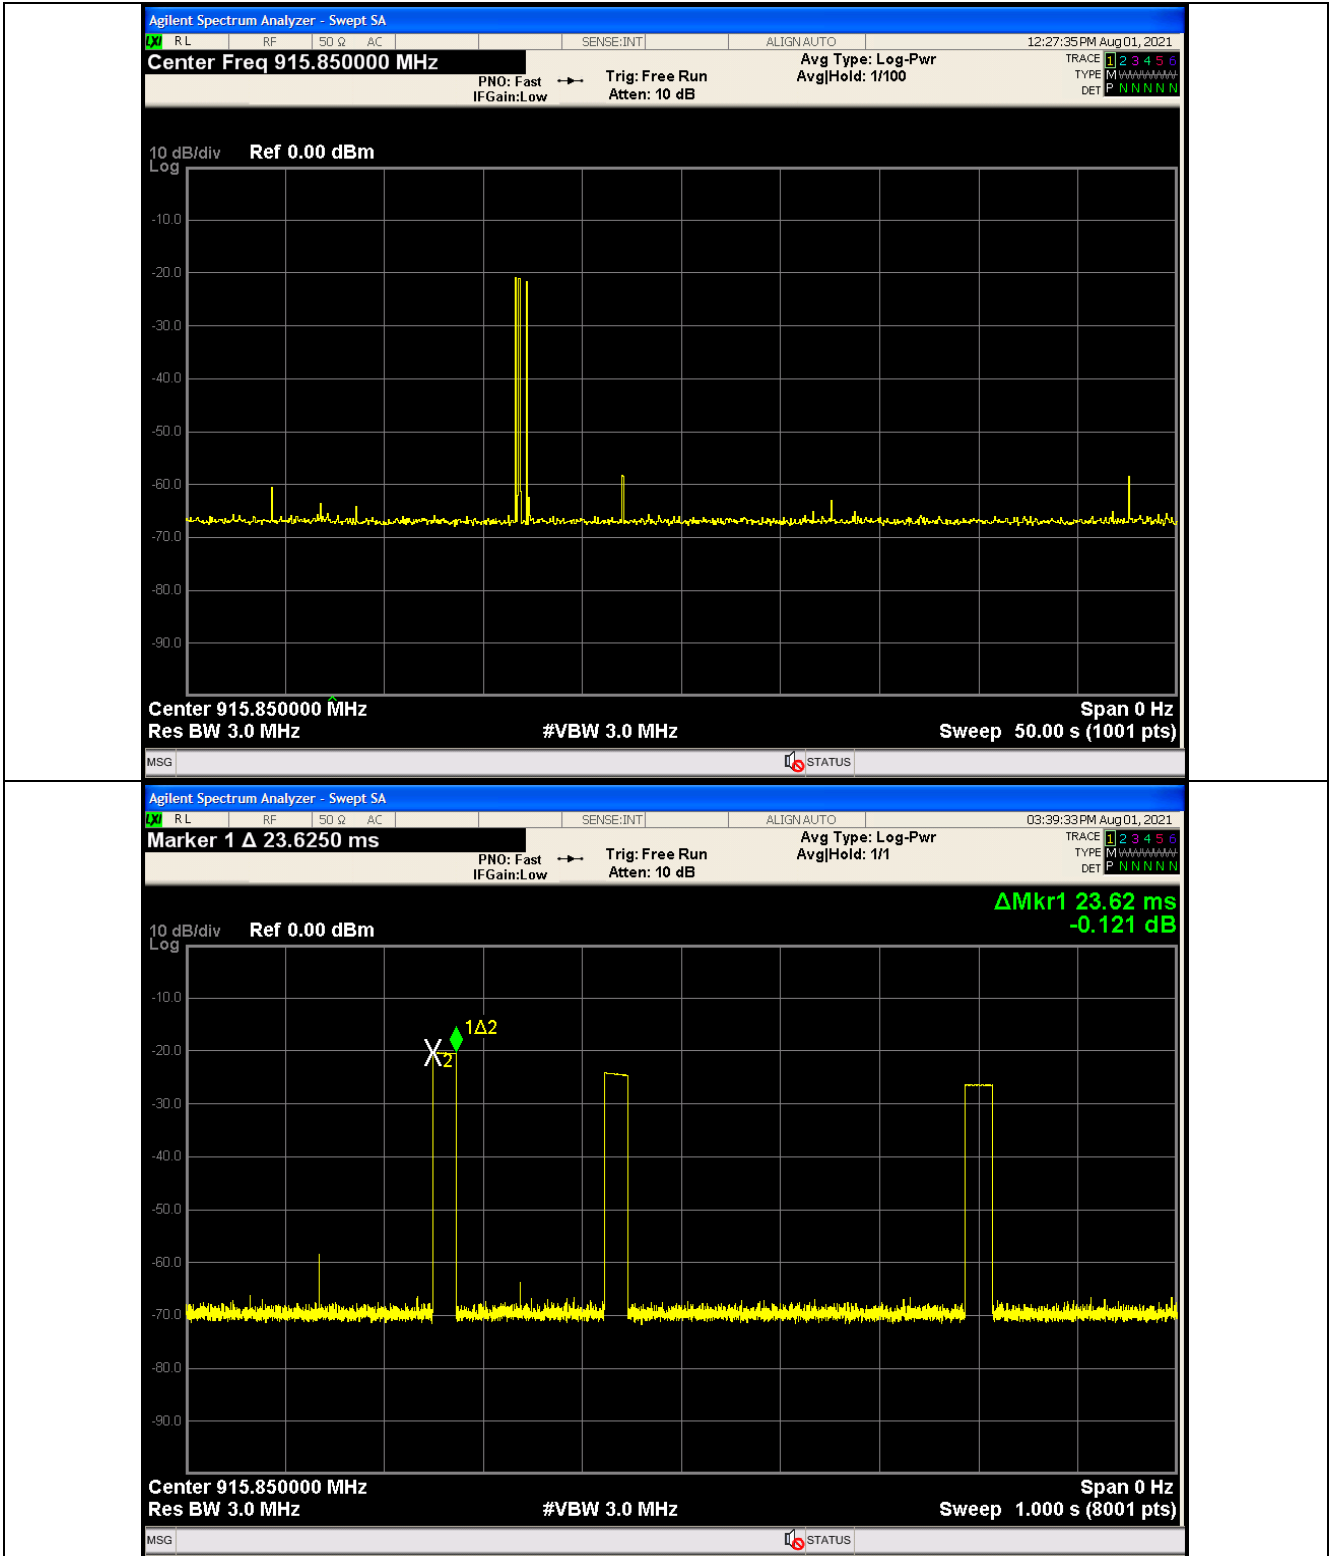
Agilent Spectrum Analyzer - Swept SA

LXI RL RF 50 Ω AC SENSE:INT ALIGN AUTO 12:27:35 PM Aug 01, 2021

Center Freq 915.850000 MHz

PNO: Fast IFGain:Low Trig: Free Run Atten: 10 dB Avg Type: Log-Pwr Avg|Hold: 1/100

TRACE 1 2 3 4 5 6 TYPE M WWWWW DET P N N N N N

10 dB/div Log Ref 0.00 dBm

-10.0
-20.0
-30.0
-40.0
-50.0
-60.0
-70.0
-80.0
-90.0

Center 915.850000 MHz Span 0 Hz
Res BW 3.0 MHz #VBW 3.0 MHz Sweep 50.00 s (1001 pts)

MSG STATUS

Agilent Spectrum Analyzer - Swept SA

LXI RL RF 50 Ω AC SENSE:INT ALIGN AUTO 03:39:33 PM Aug 01, 2021

Marker 1 Δ 23.6250 ms

PNO: Fast IFGain:Low Trig: Free Run Atten: 10 dB Avg Type: Log-Pwr Avg|Hold: 1/1

TRACE 1 2 3 4 5 6 TYPE M WWWWW DET P N N N N N

ΔMkr1 23.62 ms
-0.121 dB

10 dB/div Log Ref 0.00 dBm

-10.0
-20.0
-30.0
-40.0
-50.0
-60.0
-70.0
-80.0
-90.0

1Δ2
X2

Center 915.850000 MHz Span 0 Hz
Res BW 3.0 MHz #VBW 3.0 MHz Sweep 1.000 s (8001 pts)

MSG STATUS